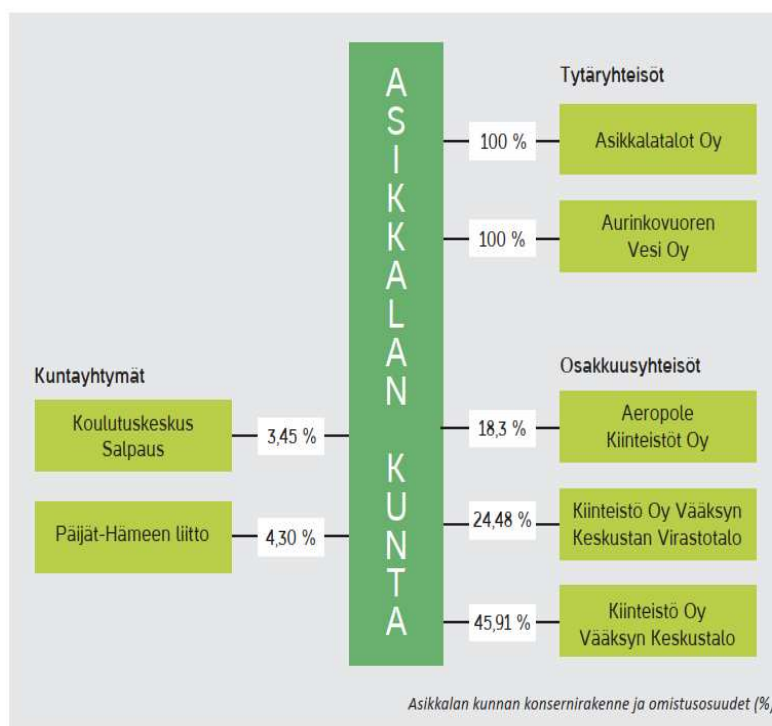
ASIKKALAN KUNTA

Tytäryhteisöt

100 %

Asikkalatalot Oy

100 %

Aurinkovuoren Vesi Oy

Kuntayhtymät

Koulutuskeskus Salpaus

3,45 %

Päijät-Hämeen liitto

4,30 %

Osakkuusyhteisöt

18,3 %

Aeropole Kiinteistöt Oy

24,48 %

Kiinteistö Oy Vääksyn Keskustan Virastotalo

45,91 %

Kiinteistö Oy Vääksyn Keskustalo

Asikkalan kunnan konsernirakenne ja omistusosuudet (%)